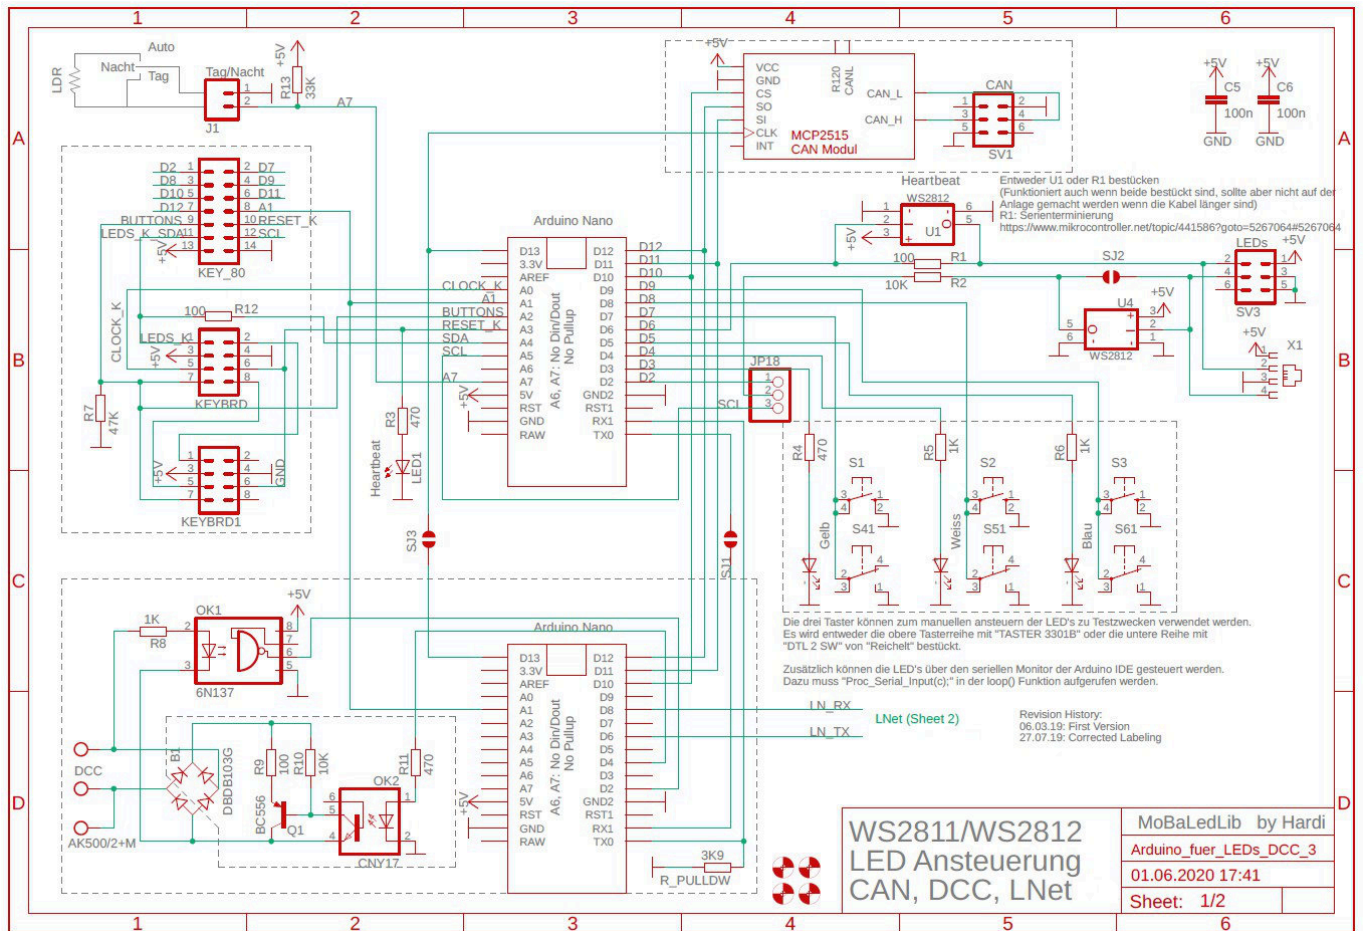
1 2 3 4 5 6

A B C D

Auto
Nacht
Tag
LDR
Tag/Nacht
J1
+5V
R13
33K
A7

+5V
VCC
GND
CS
SO
SI
CLK
INT
R120
CANL
CAN_L
CAN_H
MCP2515
CAN Modul
CAN
SV1

+5V
C5
100n
GND
+5V
C6
100n
GND

D2 D7
D8 D9
D10 D11
D12 A1
BUTTONS RESET_K
LEDS_K SDA SCL
+5V
KEY_80

Arduino Nano
D13 D12
3.3V D11
AREF D10
A0 D9
A1 D8
A2 D7
A3 D6
A4 D5
A5 D4
A6 D3
A7 D2
5V GND2
RST RST1
GND RX1
RAW TX0
A6, A7: No Din/Dout
No Pullup

D12
D11
D10
D9
D8
D7
D6
D5
D4
D3
D2

CLOCK_K
A1
BUTTONS
RESET_K
SDA
SCL
A7
+5V

Heartbeat
WS2812
U1
+5V
Entweder U1 oder R1 bestücken
(Funktioniert auch wenn beide bestückt sind, sollte aber nicht auf der Anlage gemacht werden wenn die Kabel länger sind)
R1: Serienterminierung
https://www.mikrocontroller.net/topic/441586?goto=5267064#5267064
100 R1
10K R2
SJ2
LEDs
+5V
SV3
U4
+5V
WS2812
+5V
X1

100 R12
CLOCK_K
LEDS_K
+5V
KEYBRD
R7
47K
+5V
GND
KEYBRD1

R3
470
Heartbeat
LED1
JP18
SCL
R4 470
R5 1K
R6 1K
S1
S2
S3
S41
S51
S61
Gelb
Weiss
Blau
SJ3
SJ1

Die drei Taster können zum manuellen ansteuern der LED's zu Testzwecken verwendet werden.
Es wird entweder die obere Tasterreihe mit "TASTER 3301B" oder die untere Reihe mit "DTL 2 SW" von "Reichelt" bestückt.

Zusätzlich können die LED's über den seriellen Monitor der Arduino IDE gesteuert werden.
Dazu muss "Proc_Serial_Input(c);" in der loop() Funktion aufgerufen werden.

1K
R8
OK1
+5V
6N137
DCC
AK500/2+M
B1
DBDB103G
R9 100
R10 10K
BC556
Q1
OK2
CNY17
R11 470
+5V

Arduino Nano
LN_RX
LN_TX
LNet (Sheet 2)
Revision History:
06.03.19: First Version
27.07.19: Corrected Labeling
3K9
R_PULLDW

WS2811/WS2812
LED Ansteuerung
CAN, DCC, LNet
MoBaLedLib by Hardi
Arduino_fuer_LEDs_DCC_3
01.06.2020 17:41
Sheet: 1/2